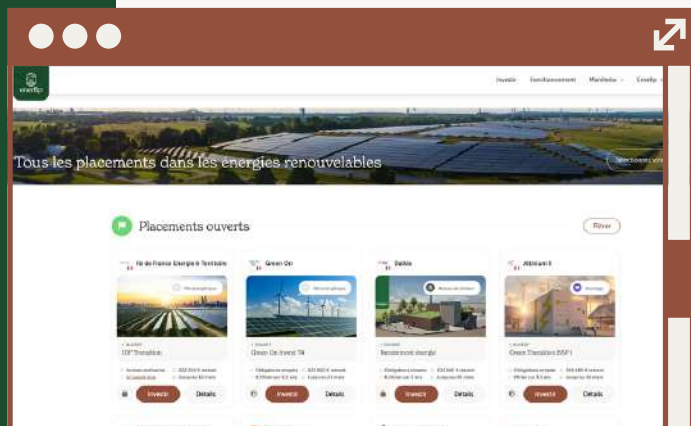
Investir Fonctionnement Manifeste Enerfip

Tous les placements dans les énergies renouvelables

Placements ouverts

Filtrer

Ile de France Energie & Territoire

IDF Transition

Investir Détails

Green On

Green On Invest 74

Investir Détails

Dahlia

Investir Détails

Atlanta II

Green Transition SSP1

Investir Détails